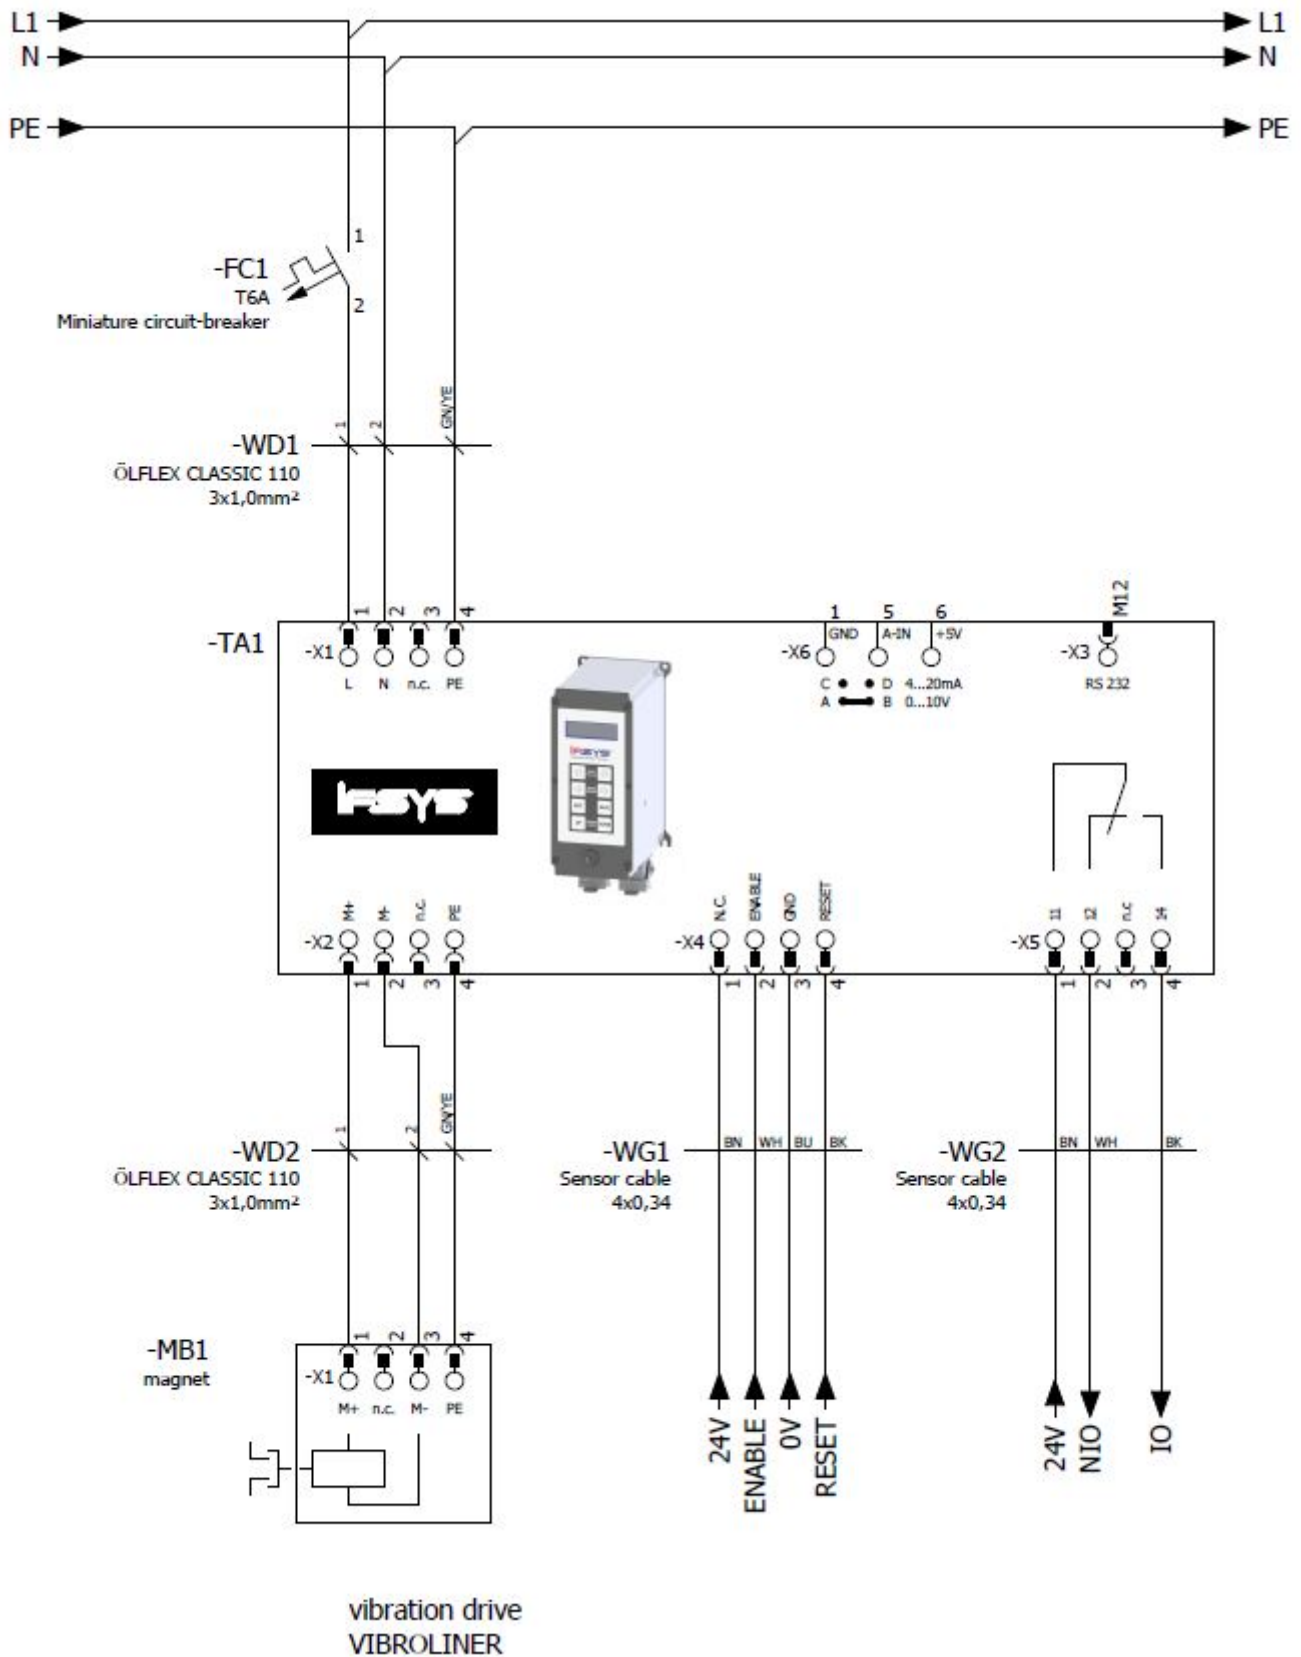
L1
N
PE
L1
N
PE

1
-FC1
T6A
Miniature circuit-breaker
2

-WD1
ÖLFLEX CLASSIC 110
3x1,0mm²
1
2
GN/YE

-TA1
-X1
1 2 3 4
L N n.c. PE

-X6
1 5 6
GND A-IN +5V
C D 4...20mA
A B 0...10V

M12
-X3
RS 232

IFSYS

-X2
M+ M- n.c PE
1 2 3 4

-X4
N.C. ENABLE GND RESET
1 2 3 4

-X5
11 12 n.c 14
1 2 3 4

-WD2
ÖLFLEX CLASSIC 110
3x1,0mm²
1
2
GN/YE

-WG1
Sensor cable
4x0,34
BN WH BU BK

-WG2
Sensor cable
4x0,34
BN WH BK

-MB1
magnet
-X1
1 2 3 4
M+ n.c. M- PE

24V
ENABLE
0V
RESET

24V
NIO
IO

vibration drive
VIBROLINER